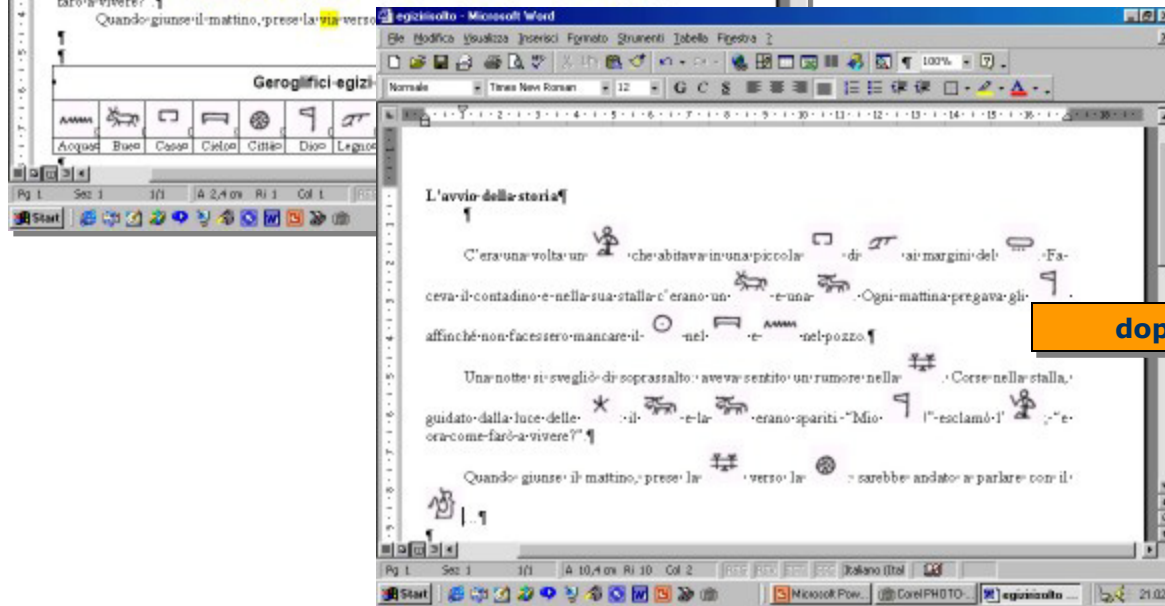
farò a vivere?".¶

Quando giunse il mattino, prese la via verso

¶

¶

Geroglifici egizi

| | | | | | | |
|---|---|---|---|---|---|---|
| Acqua | Bue | Casa | Cielo | Città | Dio | Legno |

¶

Pg 1 Sez 1 1/1 A 2,4 cm Ri 1 Col 1

Start

egiziaisolto - Microsoft Word

File Modifica Visualizza Inserisci Formato Strumenti Tabella Finestra ?

100%

Normale Times New Roman 12 G C S

L'avvio della storia¶

¶

C'era una volta un che abitava in una piccola di ai margini del . Faceva il contadino e nella sua stalla c'erano un e una . Ogni mattina pregava gli affinché non facessero mancare il nel e nel pozzo.¶

Una notte si svegliò di soprassalto: aveva sentito un rumore nella . Corse nella stalla, guidato dalla luce delle : il e la erano spariti - "Mio !" esclamò l' ; "e ora come farò a vivere?".¶

Quando giunse il mattino, prese la verso la : sarebbe andato a parlare con il |...¶

¶

Pg 1 Sez 1 1/1 A 10,4 cm Ri 10 Col 2 REG REV EST SSC Italiano (Ital

Start Microsoft Pow... Corel PHOTO-... egiziaisolto ... 21:02

dop